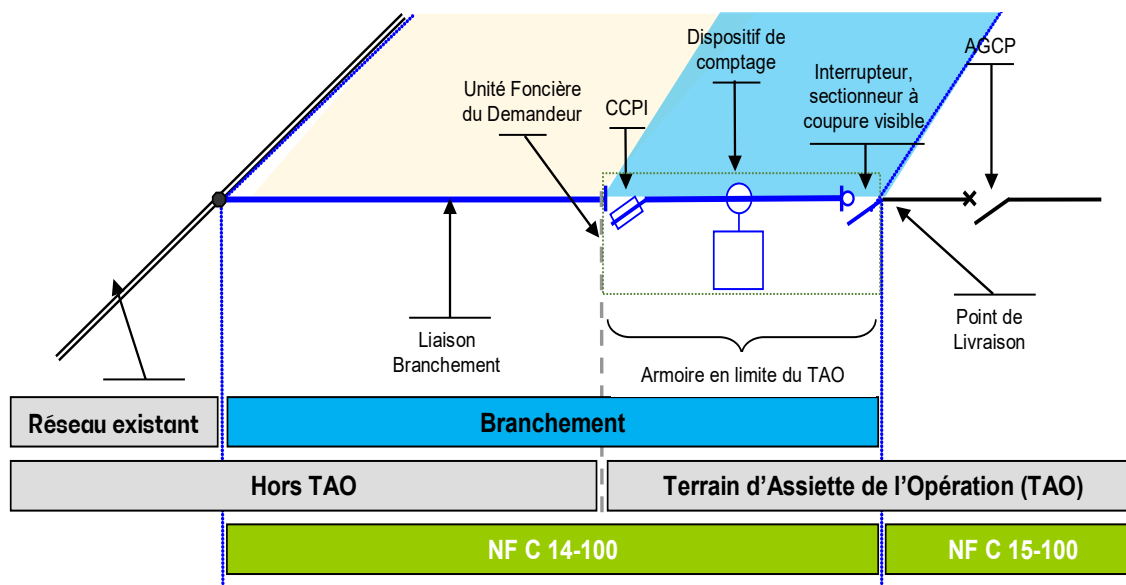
Dispositif de comptage

AGCP

Unité Foncière du Demandeur

CCPI

Interrupteur, sectionneur à coupure visible

Liaison Branchement

Point de Livraison

Armoire en limite du TAO

Réseau existant

Branchement

Hors TAO

Terrain d'Assiette de l'Opération (TAO)

NF C 14-100

NF C 15-100